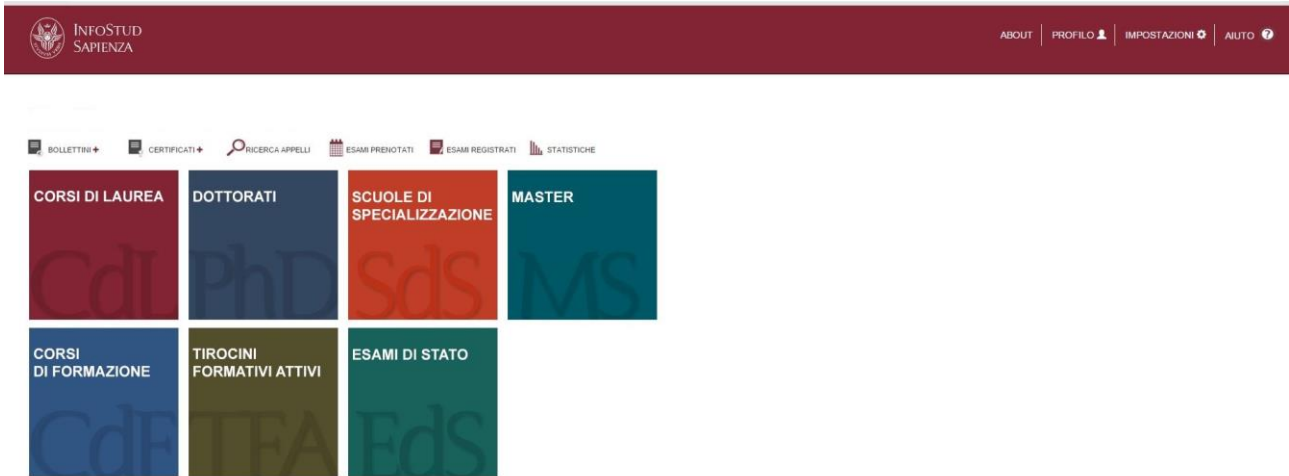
INFOSTUD
SAPIENZA

ABOUT | PROFILO | IMPOSTAZIONI | AIUTO

BOLLETTINI + CERTIFICATI + RICERCA APPELLI ESAMI PRENOTATI ESAMI REGISTRATI STATISTICHE

CORSI DI LAUREA
CdL

DOTTORATI
PhD

SCUOLE DI SPECIALIZZAZIONE
SdS

MASTER
MS

CORSI DI FORMAZIONE
CdF

TIROCINI FORMATIVI ATTIVI
TFA

ESAMI DI STATO
EdS